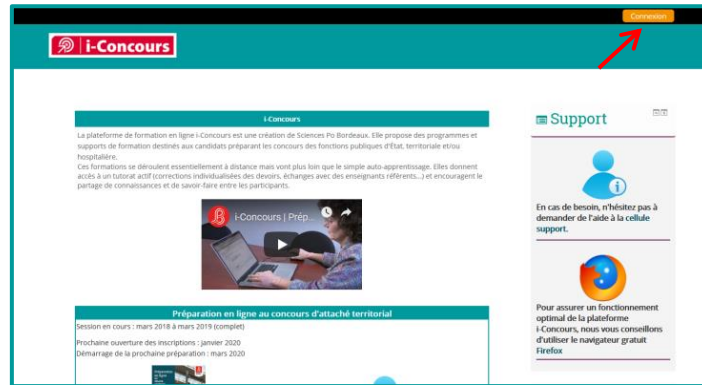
Connexion

i-Concours

i-Concours

La plateforme de formation en ligne i-Concours est une création de Sciences Po Bordeaux. Elle propose des programmes et supports de formation destinés aux candidats préparant les concours des fonctions publiques d'État, territoriale et/ou hospitalière.
Ces formations se déroulent essentiellement à distance mais vont plus loin que le simple auto-apprentissage. Elles donnent accès à un tutorat actif (corrections individualisées des devoirs, échanges avec des enseignants référents...) et encouragent le partage de connaissances et de savoir-faire entre les participants.

i-Concours | Prép...

Préparation en ligne au concours d'attaché territorial

Session en cours : mars 2018 à mars 2019 (complet)

Prochaine ouverture des inscriptions : janvier 2020
Démarrage de la prochaine préparation : mars 2020

Support

En cas de besoin, n'hésitez pas à demander de l'aide à la cellule support.

Pour assurer un fonctionnement optimal de la plateforme i-Concours, nous vous conseillons d'utiliser le navigateur gratuit Firefox